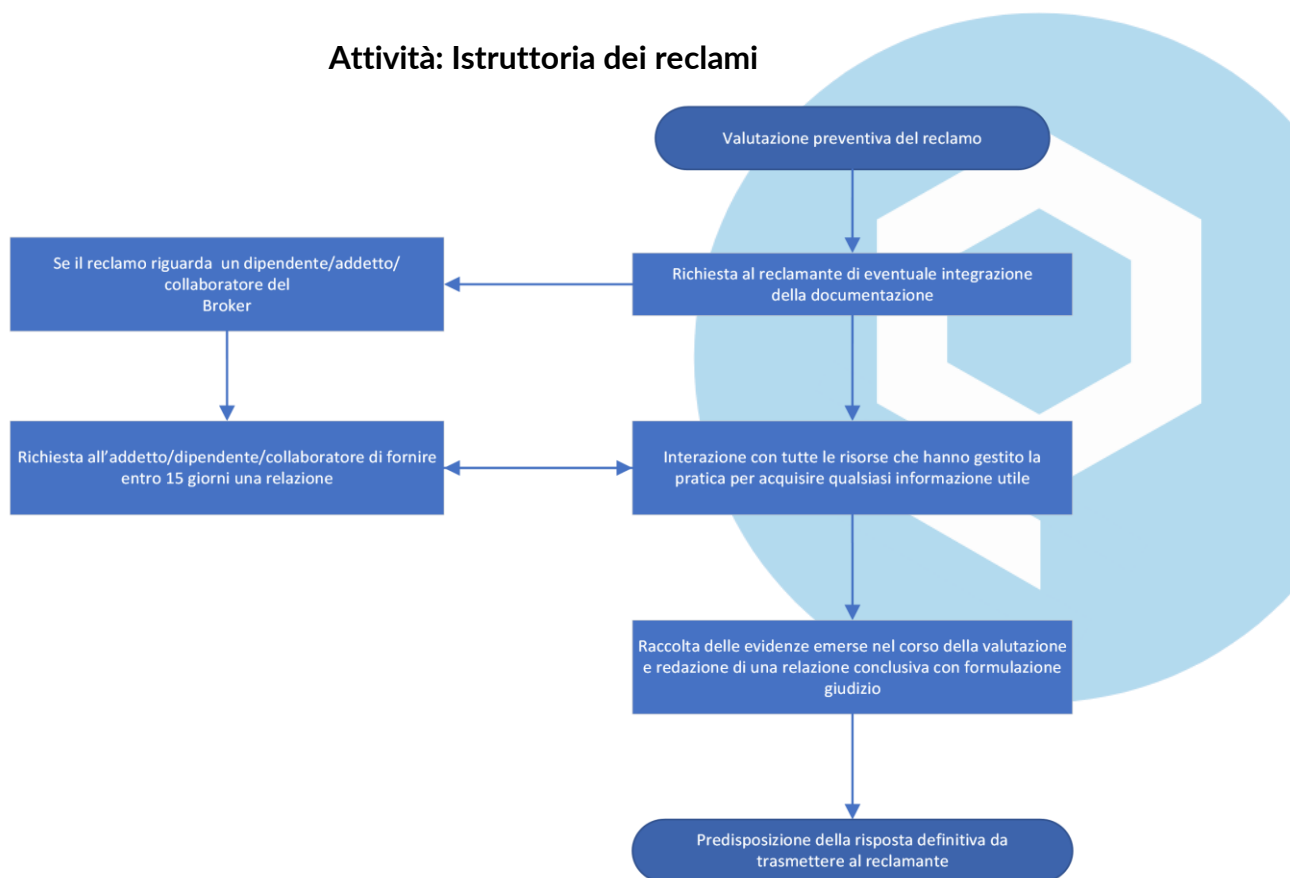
Attività: Istruttoria dei reclami

Valutazione preventiva del reclamo

Richiesta al reclamante di eventuale integrazione della documentazione

Se il reclamo riguarda un dipendente/addetto/ collaboratore del Broker

Richiesta all'addetto/dipendente/collaboratore di fornire entro 15 giorni una relazione

Interazione con tutte le risorse che hanno gestito la pratica per acquisire qualsiasi informazione utile

Raccolta delle evidenze emerse nel corso della valutazione e redazione di una relazione conclusiva con formulazione giudizio

Predisposizione della risposta definitiva da trasmettere al reclamante